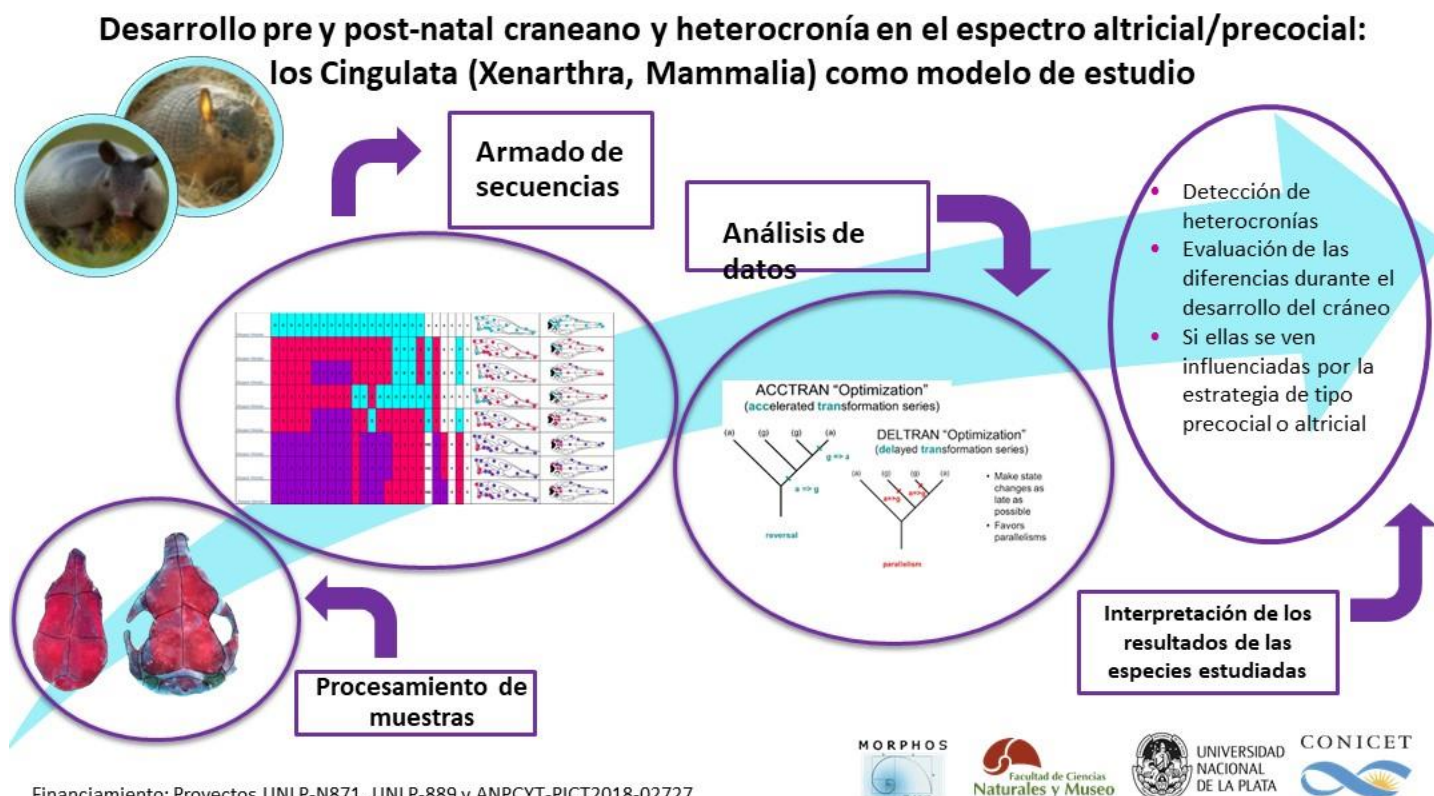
Desarrollo pre y post-natal craneano y heterocronía en el espectro altricial/precocial: los Cingulata (Xenarthra, Mammalia) como modelo de estudio

Armado de secuencias

Análisis de datos

- Detección de heterocronías
- Evaluación de las diferencias durante el desarrollo del cráneo
- Si ellas se ven influenciadas por la estrategia de tipo precocial o altricial

ACCTRAN "Optimization" (accelerated transformation series)

(a) (g) (g) (a)

g => a

a => g

reversal

DELTRAN "Optimization" (delayed transformation series)

(a) (g) (g) (a)

a=>g a=>g

parallelism

• Make state changes as late as possible
• Favors parallelisms

Interpretación de los resultados de las especies estudiadas

Procesamiento de muestras

MORPHOS

Facultad de Ciencias Naturales y Museo

UNIVERSIDAD NACIONAL DE LA PLATA

CONICET

Financiamiento: Proyectos UNLP-N871, UNLP-889 y ANPCYT-PICT2018-02727